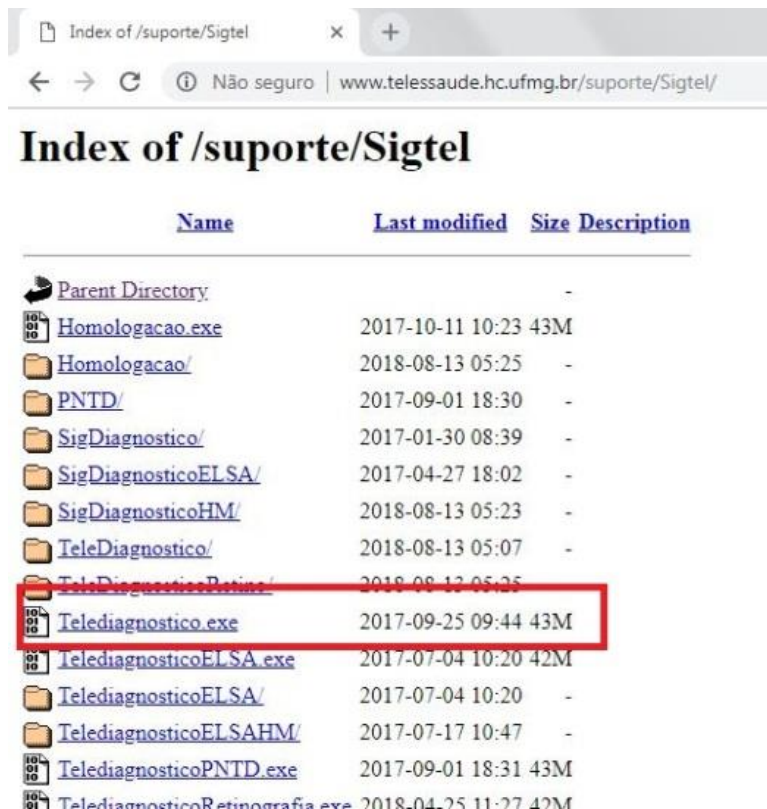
Index of /suporte/Sigtel × +

← → C ⓘ Não seguro | www.telessaude.hc.ufmg.br/suporte/Sigtel/

# Index of /suporte/Sigtel

| Name | Last modified | Size | Description |
|---|---|---|---|
| Parent Directory | | - | |
| Homologacao.exe | 2017-10-11 10:23 | 43M | |
| Homologacao/ | 2018-08-13 05:25 | - | |
| PNTD/ | 2017-09-01 18:30 | - | |
| SigDiagnostico/ | 2017-01-30 08:39 | - | |
| SigDiagnosticoELSA/ | 2017-04-27 18:02 | - | |
| SigDiagnosticoHM/ | 2018-08-13 05:23 | - | |
| TeleDiagnostico/ | 2018-08-13 05:07 | - | |
| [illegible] | 2018-08-13 05:25 | - | |
| Telediagnostico.exe | 2017-09-25 09:44 | 43M | |
| TelediagnosticoELSA.exe | 2017-07-04 10:20 | 42M | |
| TelediagnosticoELSA/ | 2017-07-04 10:20 | - | |
| TelediagnosticoELSAHM/ | 2017-07-17 10:47 | - | |
| TelediagnosticoPNTD.exe | 2017-09-01 18:31 | 43M | |
| TelediagnosticoRetinografia.exe | 2018-04-25 11:27 | 42M | |